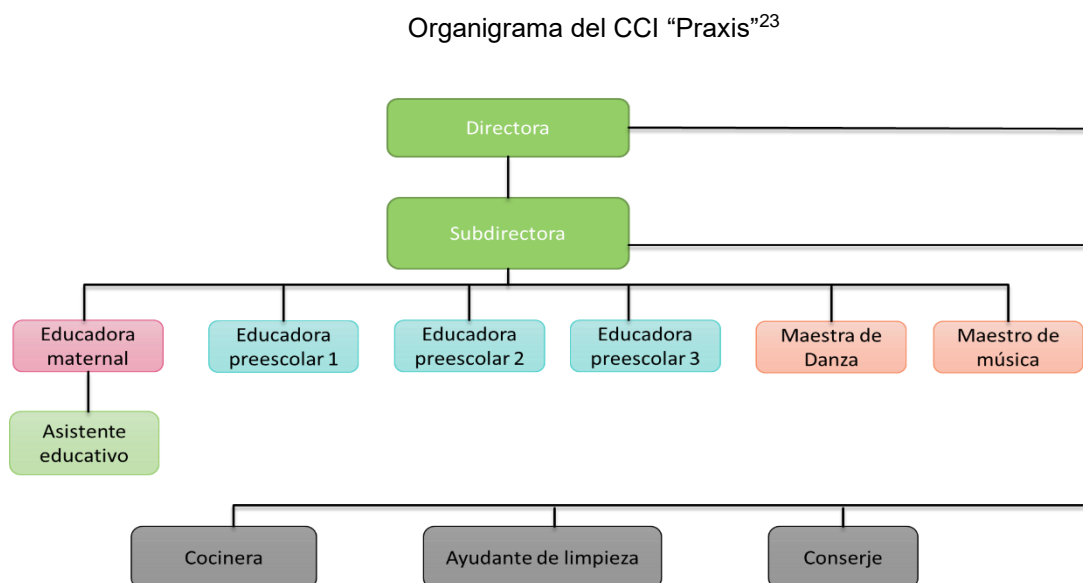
Organigrama del CCI “Praxis”$^{23}$

Directora

Subdirectora

Educadora maternal

Educadora preescolar 1

Educadora preescolar 2

Educadora preescolar 3

Maestra de Danza

Maestro de música

Asistente educativo

Cocinera

Ayudante de limpieza

Conserje